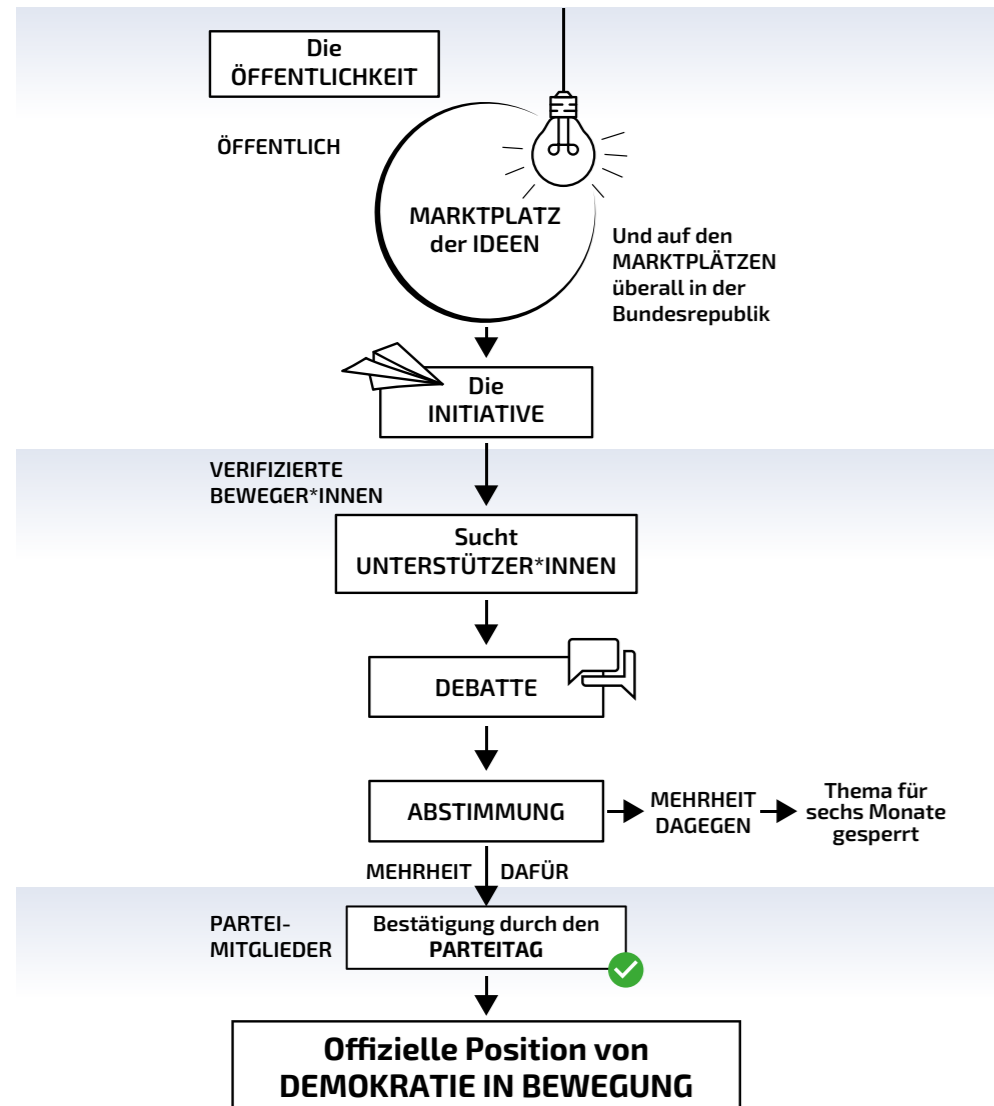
Die
ÖFFENTLICHKEIT

ÖFFENTLICH

MARKTPLATZ
der IDEEN

Und auf den MARKTPLÄTZEN überall in der Bundesrepublik

Die
INITIATIVE

VERIFIZIERTE
BEWEGER*INNEN

Sucht
UNTERSTÜTZER*INNEN

DEBATTE

ABSTIMMUNG

MEHRHEIT
DAGEGEN

Thema für sechs Monate gesperrt

MEHRHEIT DAFÜR

PARTEIMITGLIEDER

Bestätigung durch den
PARTEITAG

Offizielle Position von
DEMOKRATIE IN BEWEGUNG